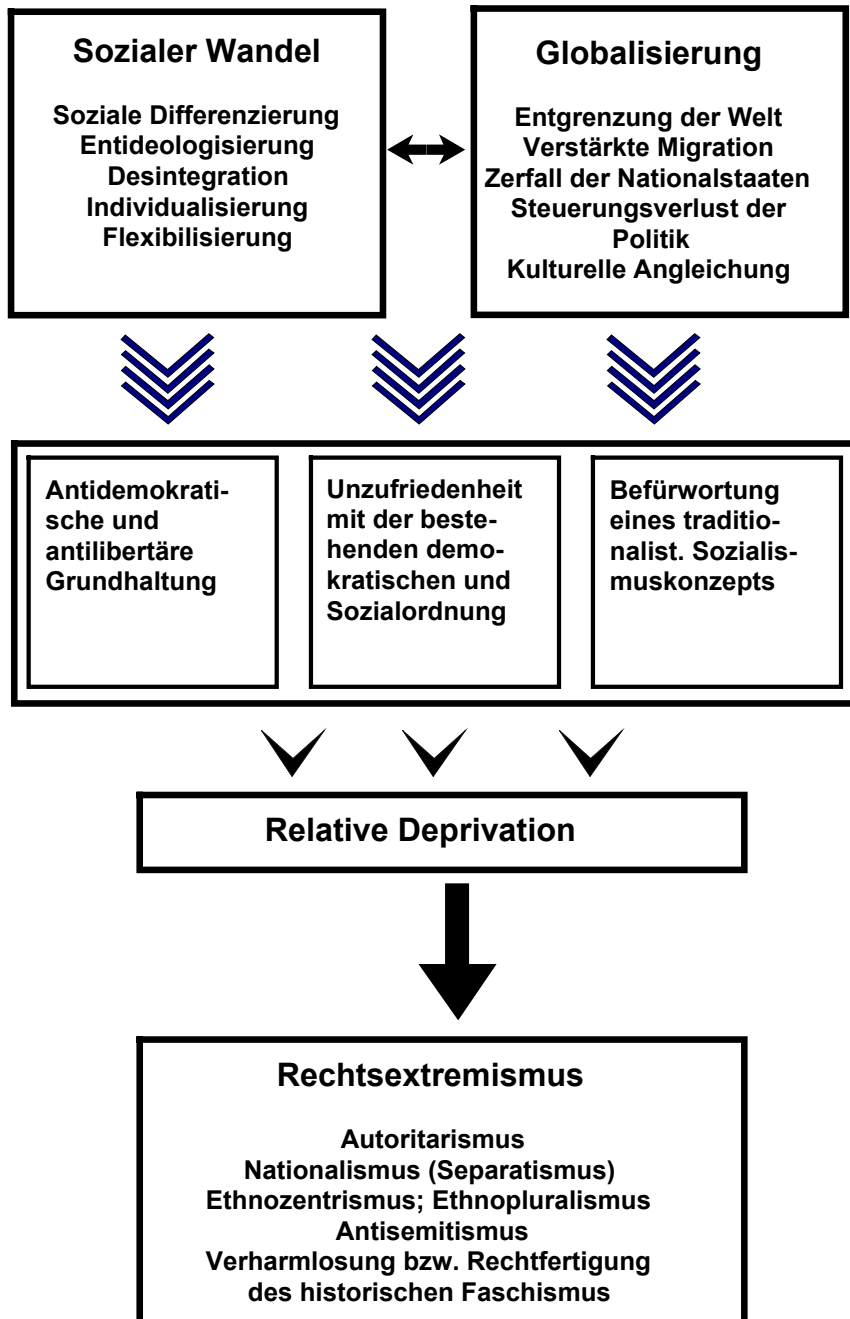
Sozialer Wandel

Soziale Differenzierung
Entideologisierung
Desintegration
Individualisierung
Flexibilisierung

Globalisierung

Entgrenzung der Welt
Verstärkte Migration
Zerfall der Nationalstaaten
Steuerungsverlust der Politik
Kulturelle Angleichung

Antidemokratische und antilibertäre Grundhaltung

Unzufriedenheit mit der bestehenden demokratischen und Sozialordnung

Befürwortung eines traditionalist. Sozialismuskonzepts

Relative Deprivation

Rechtsextremismus

Autoritarismus
Nationalismus (Separatismus)
Ethnozentrismus; Ethnopluralismus
Antisemitismus
Verharmlosung bzw. Rechtfertigung des historischen Faschismus